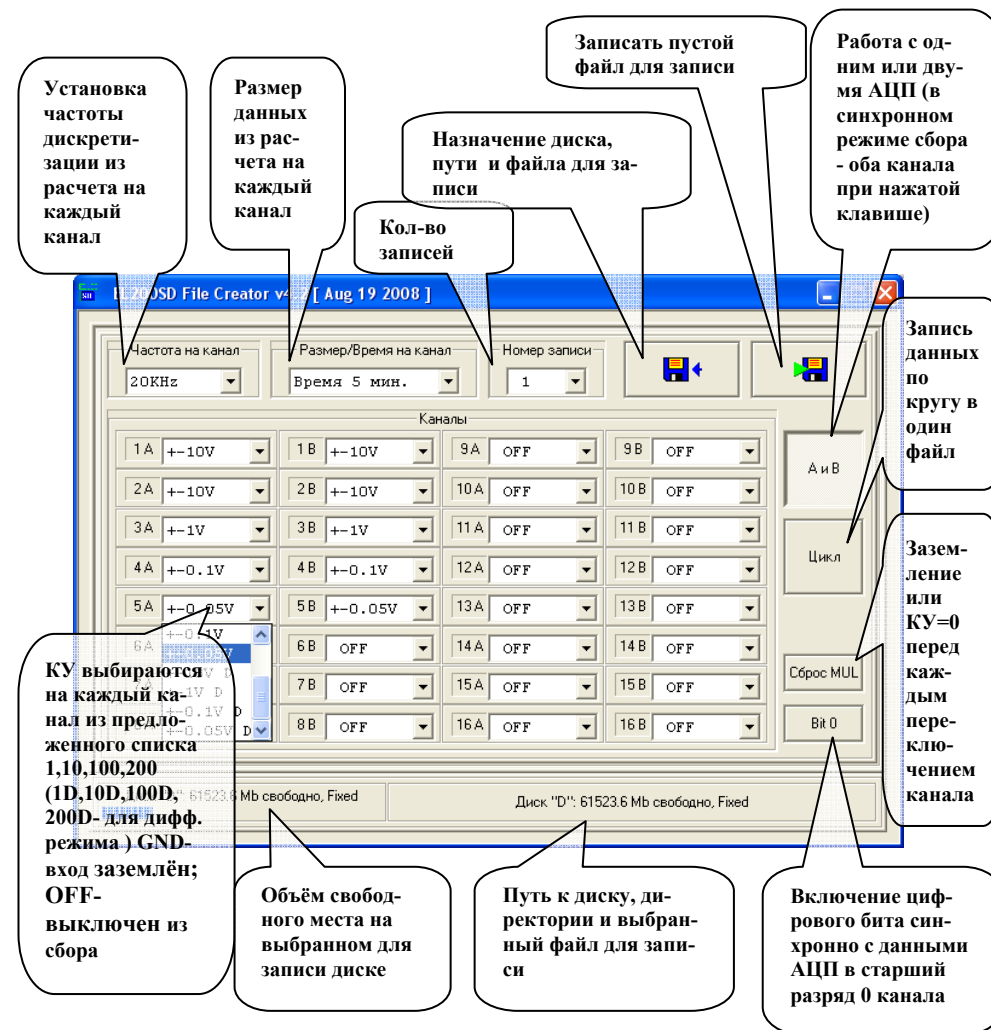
Установка частоты дискретизации из расчета на каждый канал

Размер данных из расчета на каждый канал

Кол-во записей

Назначение диска, пути и файла для записи

Записать пустой файл для записи

Работа с одним или двумя АЦП (в синхронном режиме сбора - оба канала при нажатой клавише)

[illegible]20SD File Creator v4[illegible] [ Aug 19 2008 ]

Частота на канал
20KHz

Размер/Время на канал
Время 5 мин.

Номер записи
1

Запись данных по кругу в один файл

Каналы

| | | | | | | | |
|---|---|---|---|---|---|---|---|
| 1A | +-10V | 1B | +-10V | 9A | OFF | 9B | OFF |
| 2A | +-10V | 2B | +-10V | 10A | OFF | 10B | OFF |
| 3A | +-1V | 3B | +-1V | 11A | OFF | 11B | OFF |
| 4A | +-0.1V | 4B | +-0.1V | 12A | OFF | 12B | OFF |
| 5A | +-0.05V | 5B | +-0.05V | 13A | OFF | 13B | OFF |
| 6A | +-0.1V | 6B | OFF | 14A | OFF | 14B | OFF |
| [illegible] | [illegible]1V D | 7B | OFF | 15A | OFF | 15B | OFF |
| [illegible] | +-0.1V D | 8B | OFF | 16A | OFF | 16B | OFF |
| | +-0.05V D | | | | | | |

А и В

Цикл

Заземление или КУ=0 перед каждым переключением канала

Сброс MUL

Bit 0

КУ выбираются на каждый канал из предложенного списка 1,10,100,200 (1D,10D,100D, 200D- для дифф. режима ) GND- вход заземлён; OFF- выключен из сбора

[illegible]": 61523.6 Mb свободно, Fixed

Диск "D": 61523.6 Mb свободно, Fixed

Объём свободного места на выбранном для записи диске

Путь к диску, директории и выбранный файл для записи

Включение цифрового бита синхронно с данными АЦП в старший разряд 0 канала